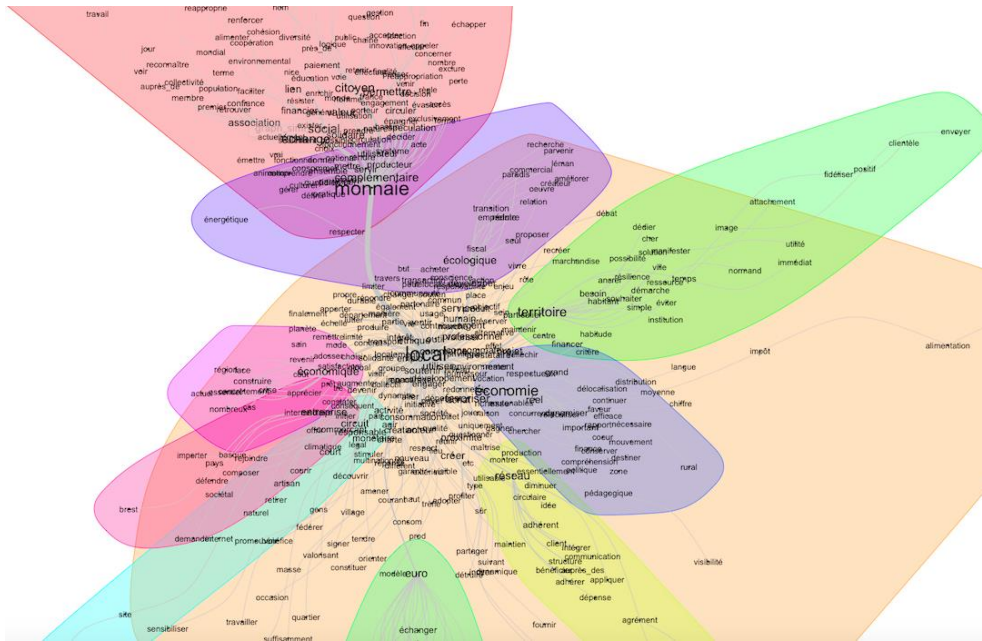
travail
réapproprier
renforcer
question
gestion
fin
échapper
jour
mondial
alimenter
cohésion
diversité
coopération
près_de
public
accessible
innovation
concerner
voir
reconnaître
environnemental
paiement
nombre
auprès_de
collectivité
terme
population
faciliter
nice
citoyen
permettre
perte
membre
confiance
lien
résister
éducation
engagement
circuler
premier
retrouver
financer
social
association
échange
spéculation
monnaie
complémentaire
producteur
acte
émettre
fonctionnement
énergétique
respecter
recherche
parvenir
commercial
créateur
transition
relation
fiscal
écologique
proposer
vivre
rôle
débat
dédier
image
attachement
clientèle
envoyer
fidéliser
positif
utilité
immédiat
normand
possibilité
ville
temps
ressource
démarche
besoin
habitant
simple
institution
territoire
marchandise
enjeu
place
acheter
service
humain
finalement
planète
échelle
produire
professionnel
sain
mode
habitude
financer
critère
impôt
alimentation
local
économique
région
construire
revenir
apprécier
langue
distribution
moyenne
chiffre
délocalisation
continuer
faveur
efficace
important
nécessaire
coeur
mouvement
destiner
zone
rural
pédagogique
économie
favoriser
entreprise
activité
circuit
court
créer
réseau
production
montrer
maîtrise
compréhension
diminuer
essentiellement
climatique
importer
pays
défendre
composer
sociétal
brest
artisan
naturel
retirer
découvrir
stimuler
nouveau
amener
courant
utiliser
type
circulaire
idée
profiter
adhérent
client
intégrer
communication
structure
bénéficier
adhérer
appliquer
dépense
agrément
visibilité
féderer
village
consom
pred
partager
maintien
suivant
dynamique
euro
goes
signer
tendre
orienter
valorisant
constituer
masse
occasion
quartier
travailler
site
sensibiliser
suffisamment
échanger
fournir
demander
internet
promouvoir
modèle